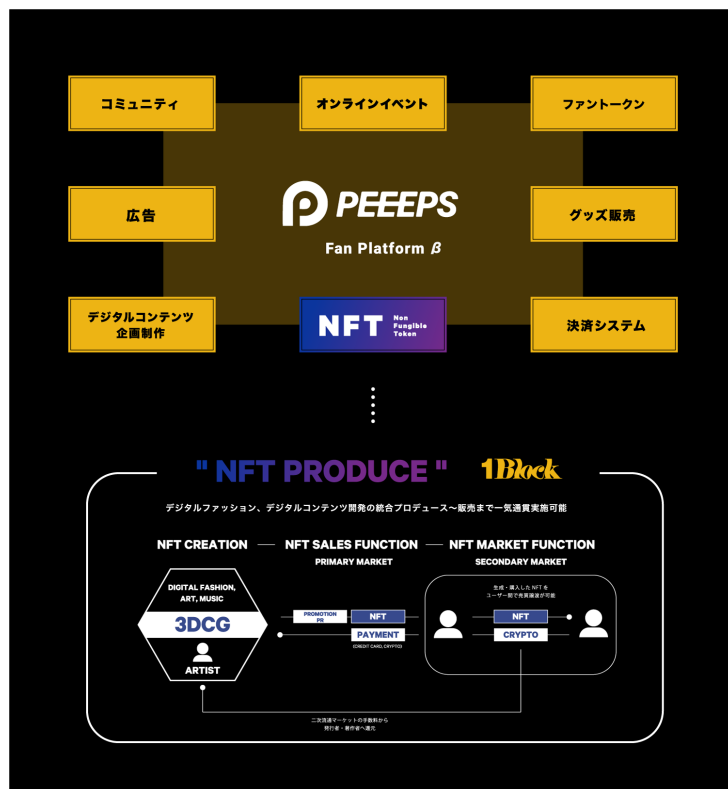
コミュニティ

オンラインイベント

ファントークン

広告

PEEEPS

Fan Platform β

グッズ販売

デジタルコンテンツ
企画制作

NFT Non Fungible Token

決済システム

" NFT PRODUCE "

1Block

デジタルファッション、デジタルコンテンツ開発の統合プロデュース〜販売まで一気通貫実施可能

NFT CREATION — NFT SALES FUNCTION — NFT MARKET FUNCTION

PRIMARY MARKET

SECONDARY MARKET

DIGITAL FASHION, ART, MUSIC

3DCG

ARTIST

PROMOTION PR

NFT

PAYMENT

(CREDIT CARD, CRYPTO)

生成・購入したNFTを
ユーザー間で売買譲渡が可能

NFT

CRYPTO

二次流通マーケットの手数料から
発行者・著作者へ還元